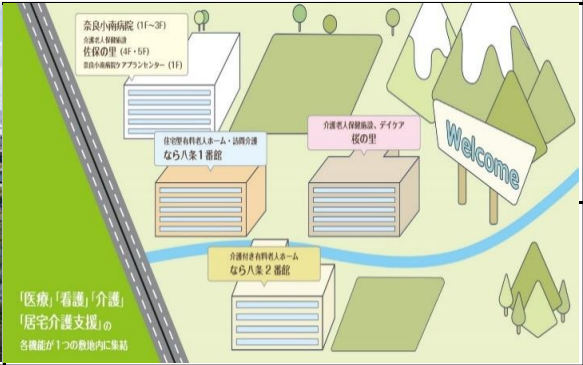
奈良小南病院（1F～3F）
介護老人保健施設
佐保の里（4F・5F）
奈良小南病院ケアプランセンター（1F）

住宅型有料老人ホーム・訪問介護
なら八条１番館

介護老人保健施設、デイケア
桜の里

Welcome

介護付き有料老人ホーム
なら八条２番館

「医療」「看護」「介護」
「居宅介護支援」の
各機能が１つの敷地内に集結